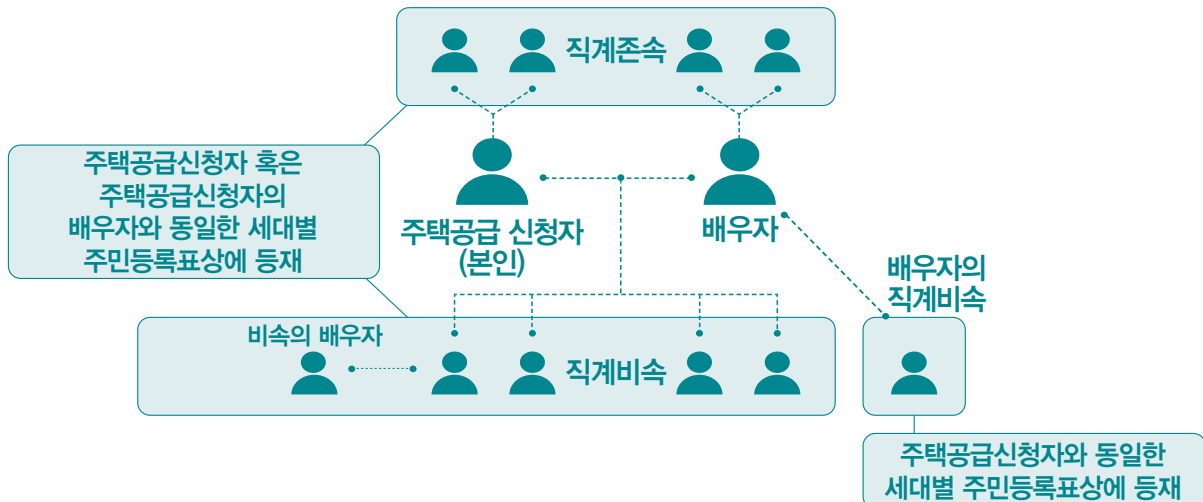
직계존속

주택공급신청자 혹은 주택공급신청자의 배우자와 동일한 세대별 주민등록표상에 등재

주택공급 신청자 (본인)

배우자

배우자의 직계비속

비속의 배우자

직계비속

주택공급신청자와 동일한 세대별 주민등록표상에 등재